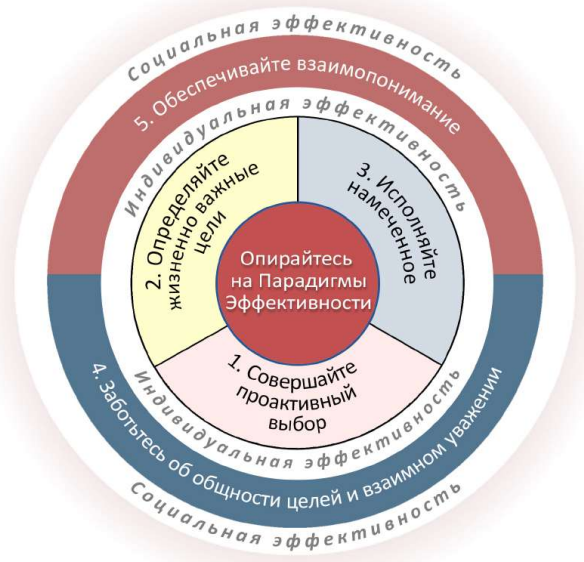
Социальная эффективность
5. Обеспечивайте взаимопонимание
Индивидуальная эффективность
2. Определяйте жизненно важные цели
3. Исполняйте намеченное
Опирайтесь на Парадигмы Эффективности
1. Совершайте проактивный выбор
Индивидуальная эффективность
4. Заботьтесь об общности целей и взаимном уважении
Социальная эффективность